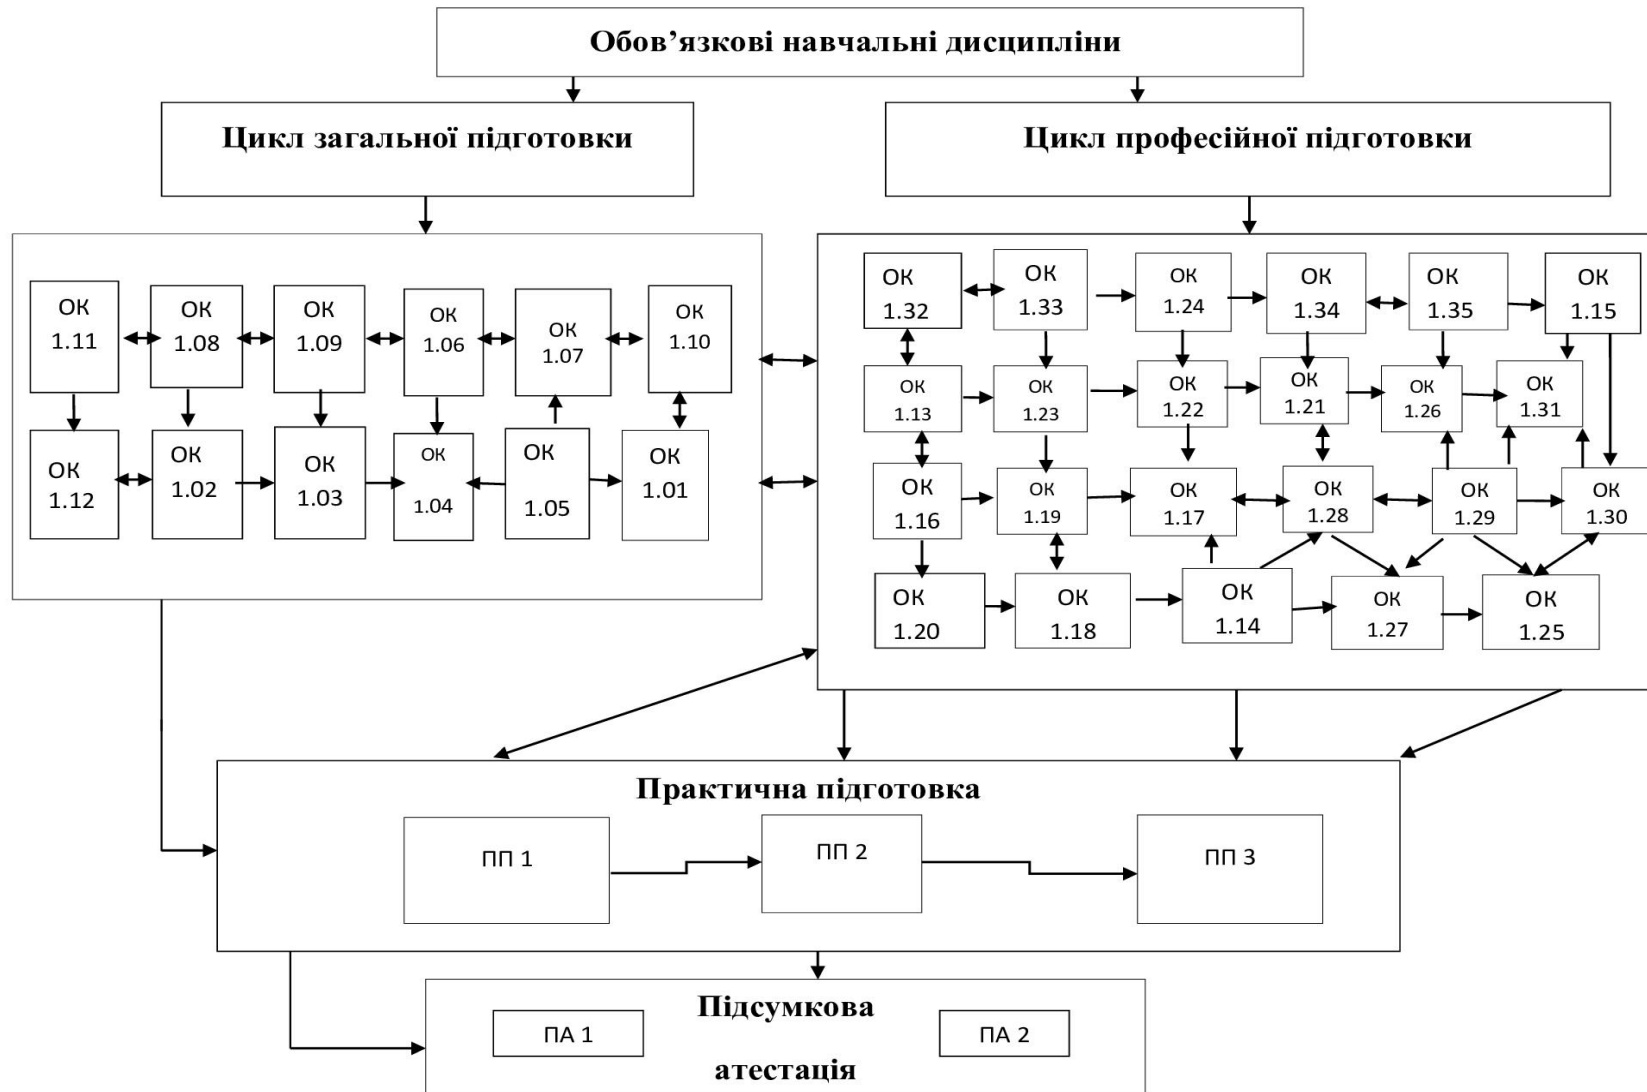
Обов'язкові навчальні дисципліни

Цикл загальної підготовки

Цикл професійної підготовки

ОК 1.11
ОК 1.08
ОК 1.09
ОК 1.06
ОК 1.07
ОК 1.10
ОК 1.12
ОК 1.02
ОК 1.03
ОК 1.04
ОК 1.05
ОК 1.01

ОК 1.32
ОК 1.33
ОК 1.24
ОК 1.34
ОК 1.35
ОК 1.15
ОК 1.13
ОК 1.23
ОК 1.22
ОК 1.21
ОК 1.26
ОК 1.31
ОК 1.16
ОК 1.19
ОК 1.17
ОК 1.28
ОК 1.29
ОК 1.30
ОК 1.20
ОК 1.18
ОК 1.14
ОК 1.27
ОК 1.25

Практична підготовка

ПП 1
ПП 2
ПП 3

Підсумкова атестація

ПА 1
ПА 2